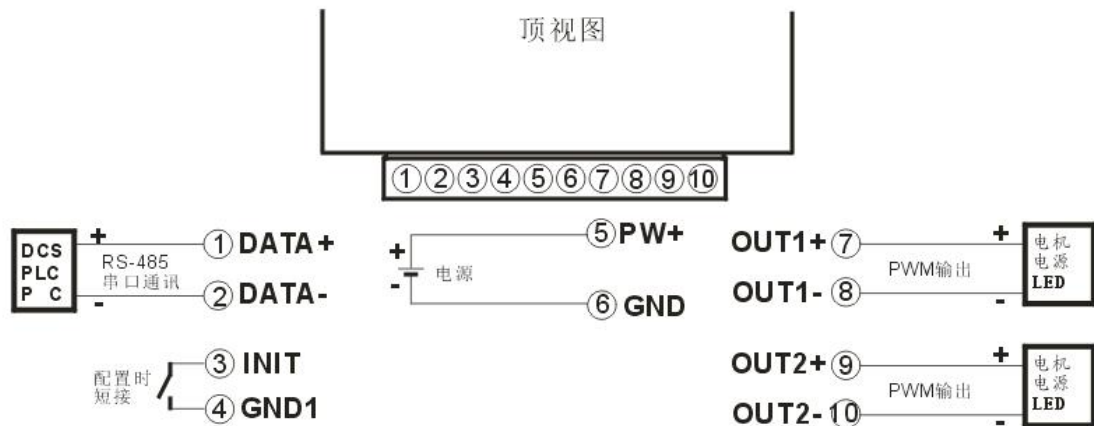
顶视图

①②③④⑤⑥⑦⑧⑨⑩

DCS
PLC
P C

+
RS-485
串口通讯
-

① DATA+
② DATA-

+
-
电源

⑤ PW+
⑥ GND

OUT1+ ⑦
OUT1- ⑧
PWM输出
+
-
电机
电源
LED

配置时
短接
③ INIT
④ GND1

OUT2+ ⑨
OUT2- ⑩
PWM输出
+
-
电机
电源
LED